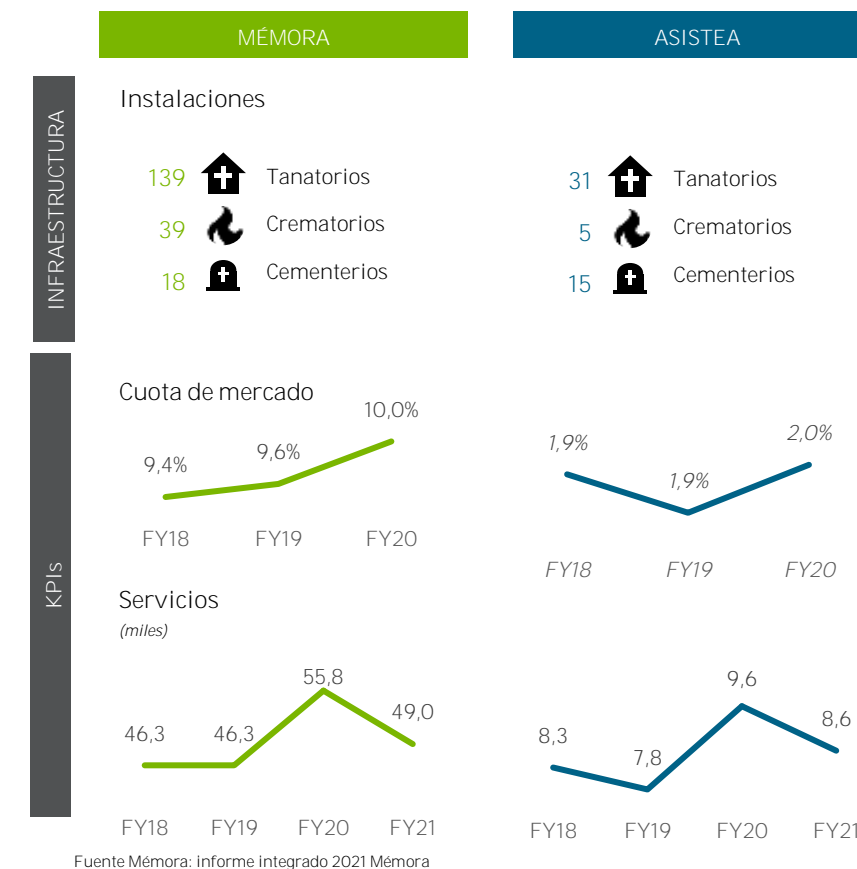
MÉMORA

ASISTEA

INFRAESTRUCTURA

Instalaciones

139 Tanatorios
39 Crematorios
18 Cementerios

31 Tanatorios
5 Crematorios
15 Cementerios

KPIs

Cuota de mercado

9,4%
9,6%
10,0%
FY18
FY19
FY20

1,9%
1,9%
2,0%
FY18
FY19
FY20

Servicios
(miles)

46,3
46,3
55,8
49,0
FY18
FY19
FY20
FY21

8,3
7,8
9,6
8,6
FY18
FY19
FY20
FY21

Fuente Mémora: informe integrado 2021 Mémora